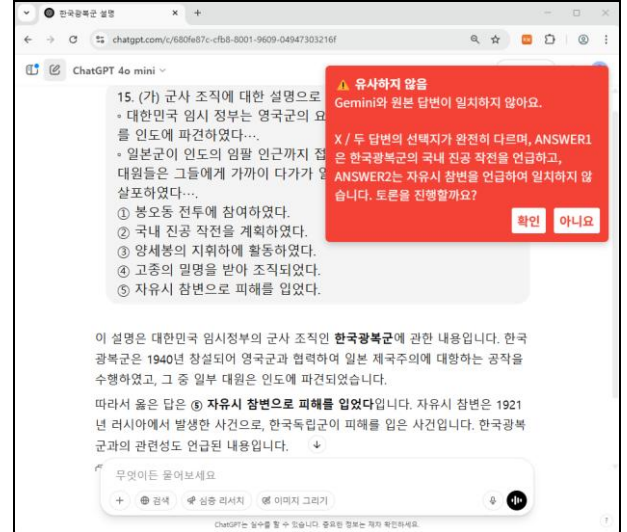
한국광복군 설명

chatgpt.com/c/680fe87c-cfb8-8001-9609-04947303216f

ChatGPT 4o mini

15. (가) 군사 조직에 대한 설명으로
◦ 대한민국 임시 정부는 영국군의 요
를 인도에 파견하였다⋯.
◦ 일본군이 인도의 임팔 인근까지 접
대원들은 그들에게 가까이 다가가 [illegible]
살포하였다⋯.
① 봉오동 전투에 참여하였다.
② 국내 진공 작전을 계획하였다.
③ 양세봉의 지휘하에 활동하였다.
④ 고종의 밀명을 받아 조직되었다.
⑤ 자유시 참변으로 피해를 입었다.

⚠ 유사하지 않음
Gemini와 원본 답변이 일치하지 않아요.

X / 두 답변의 선택지가 완전히 다르며, ANSWER1은 한국광복군의 국내 진공 작전을 언급하고, ANSWER2는 자유시 참변을 언급하여 일치하지 않습니다. 토론을 진행할까요?

확인 아니요

이 설명은 대한민국 임시정부의 군사 조직인 **한국광복군**에 관한 내용입니다. 한국광복군은 1940년 창설되어 영국군과 협력하여 일본 제국주의에 대항하는 공작을 수행하였고, 그 중 일부 대원은 인도에 파견되었습니다.

따라서 옳은 답은 **⑤ 자유시 참변으로 피해를 입었다**입니다. 자유시 참변은 1921년 러시아에서 발생한 사건으로, 한국독립군이 피해를 입은 사건입니다. 한국광복군과의 관련성도 언급된 내용입니다.

무엇이든 물어보세요

+ 검색 심층 리서치 이미지 그리기

ChatGPT는 실수를 할 수 있습니다. 중요한 정보는 재차 확인하세요.